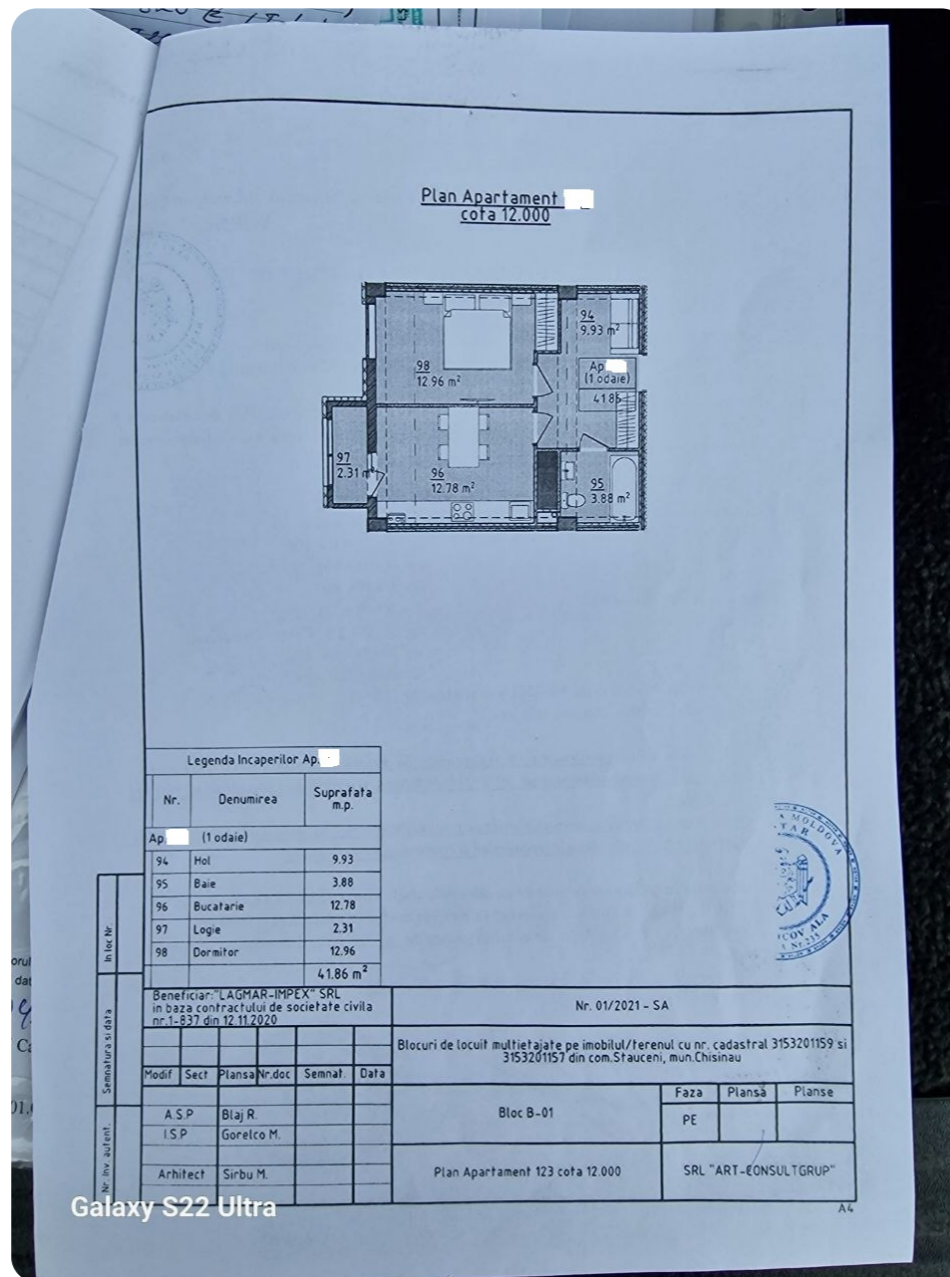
Plan Apartament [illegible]
cota 12.000

94
9.93 m²

98
12.96 m²

Ap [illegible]
(1 odaie)
41.86

97
2.31 m²

96
12.78 m²

95
3.88 m²

Legenda Incaperilor Ap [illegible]

| Nr. | Denumirea | Suprafata m.p. |
|---|---|---|
| Ap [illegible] | (1 odaie) | |
| 94 | Hol | 9.93 |
| 95 | Baie | 3.88 |
| 96 | Bucatarie | 12.78 |
| 97 | Logie | 2.31 |
| 98 | Dormitor | 12.96 |
| | | 41.86 m² |

In loc Nr.
Semnatura si data
Nr. inv. autent.

Beneficiar:"LAGMAR-IMPEX" SRL in baza contractului de societate civila nr.1-837 din 12.11.2020

Nr. 01/2021 - SA

Blocuri de locuit multietajate pe imobilul/terenul cu nr. cadastral 3153201159 si 3153201157 din com.Stauceni, mun.Chisinau

| Modif | Sect | Plansa | Nr.doc | Semnat. | Data |
|---|---|---|---|---|---|
| A.S.P | Blaj R. | | | | |
| I.S.P | Gorelco M. | | | | |
| Arhitect | Sirbu M. | | | | |

Bloc B-01

| Faza | Plansa | Planse |
|---|---|---|
| PE | | |

Plan Apartament 123 cota 12.000

SRL "ART-CONSULTGRUP"

A4

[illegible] MOLDOVA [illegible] TAR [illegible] COV ALA

Galaxy S22 Ultra